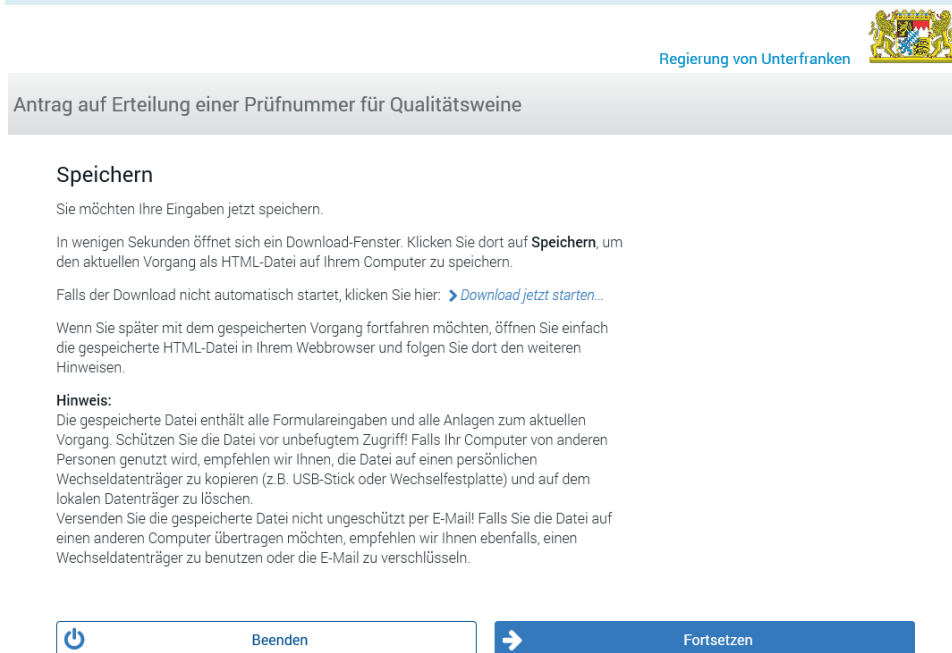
Regierung von Unterfranken

Antrag auf Erteilung einer Prüfnummer für Qualitätsweine

Speichern

Sie möchten Ihre Eingaben jetzt speichern.

In wenigen Sekunden öffnet sich ein Download-Fenster. Klicken Sie dort auf **Speichern**, um den aktuellen Vorgang als HTML-Datei auf Ihrem Computer zu speichern.

Falls der Download nicht automatisch startet, klicken Sie hier: Download jetzt starten...

Wenn Sie später mit dem gespeicherten Vorgang fortfahren möchten, öffnen Sie einfach die gespeicherte HTML-Datei in Ihrem Webbrowser und folgen Sie dort den weiteren Hinweisen.

**Hinweis:**
Die gespeicherte Datei enthält alle Formulareingaben und alle Anlagen zum aktuellen Vorgang. Schützen Sie die Datei vor unbefugtem Zugriff! Falls Ihr Computer von anderen Personen genutzt wird, empfehlen wir Ihnen, die Datei auf einen persönlichen Wechseldatenträger zu kopieren (z.B. USB-Stick oder Wechselfestplatte) und auf dem lokalen Datenträger zu löschen.
Versenden Sie die gespeicherte Datei nicht ungeschützt per E-Mail! Falls Sie die Datei auf einen anderen Computer übertragen möchten, empfehlen wir Ihnen ebenfalls, einen Wechseldatenträger zu benutzen oder die E-Mail zu verschlüsseln.

Beenden

Fortsetzen